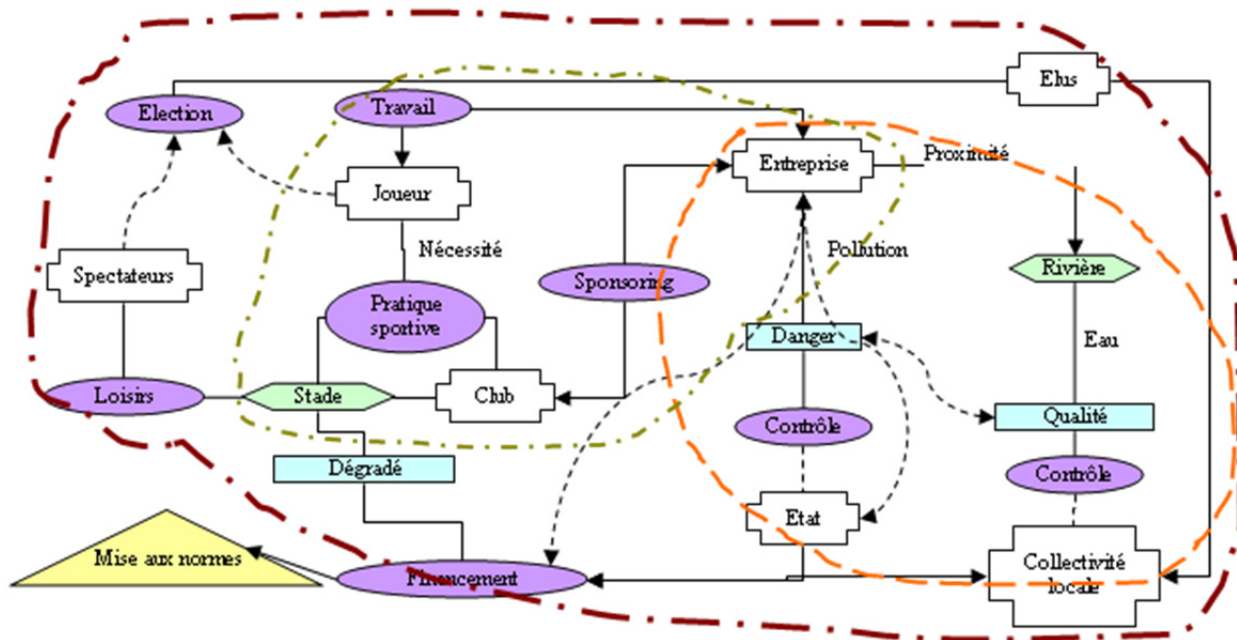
Elus
Election
Travail
Entreprise
Proximité
Joueur
Nécessité
Pollution
Spectateurs
Sponsoring
Rivière
Pratique sportive
Danger
Eau
Loisirs
Stade
Club
Qualité
Contrôle
Contrôle
Dégradé
Etat
Mise aux normes
Financement
Collectivité locale